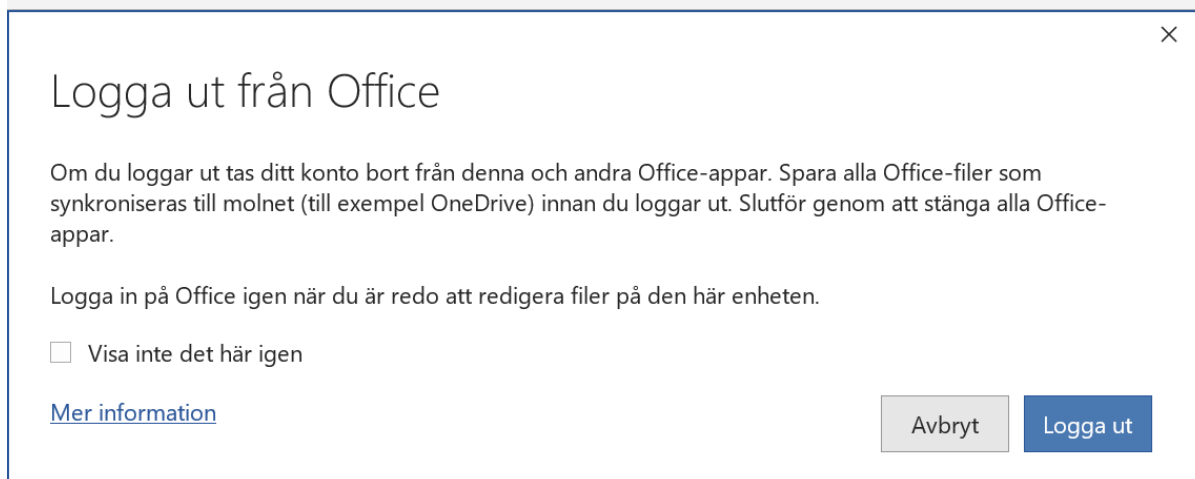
×

Logga ut från Office

Om du loggar ut tas ditt konto bort från denna och andra Office-appar. Spara alla Office-filer som synkroniseras till molnet (till exempel OneDrive) innan du loggar ut. Slutför genom att stänga alla Office-appar.

Logga in på Office igen när du är redo att redigera filer på den här enheten.

Visa inte det här igen

Mer information

Avbryt

Logga ut